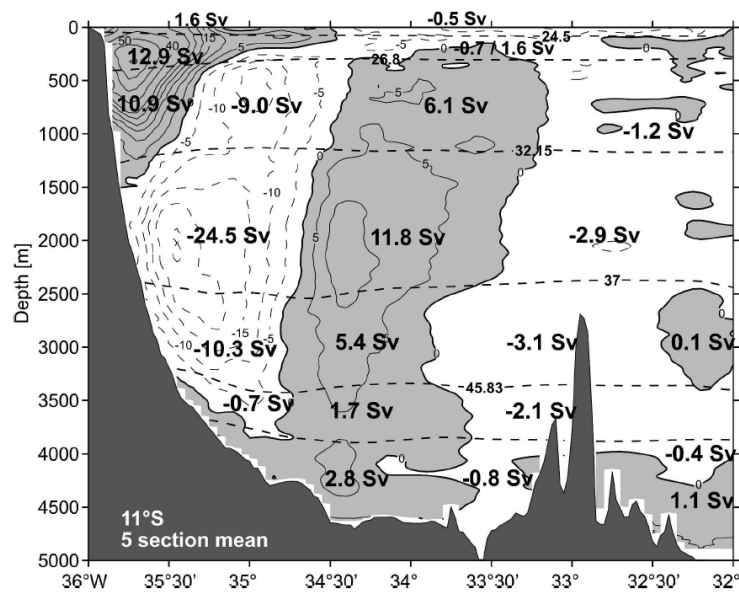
1.6 Sv
-0.5 Sv
24.5
-0.7 / 1.6 Sv
12.9 Sv
50
40
15
5
26.8
10.9 Sv
-9.0 Sv
-10
-5
6.1 Sv
-1.2 Sv
-5
32.15
-10
-24.5 Sv
11.8 Sv
-2.9 Sv
5
37
-15
-10
-10.3 Sv
-5
5.4 Sv
-3.1 Sv
0.1 Sv
45.83
-0.7 Sv
1.7 Sv
-2.1 Sv
-0.4 Sv
2.8 Sv
-0.8 Sv
1.1 Sv
0
11°S
5 section mean
Depth [m]
0
500
1000
1500
2000
2500
3000
3500
4000
4500
5000
36°W
35°30'
35°
34°30'
34°
33°30'
33°
32°30'
32°